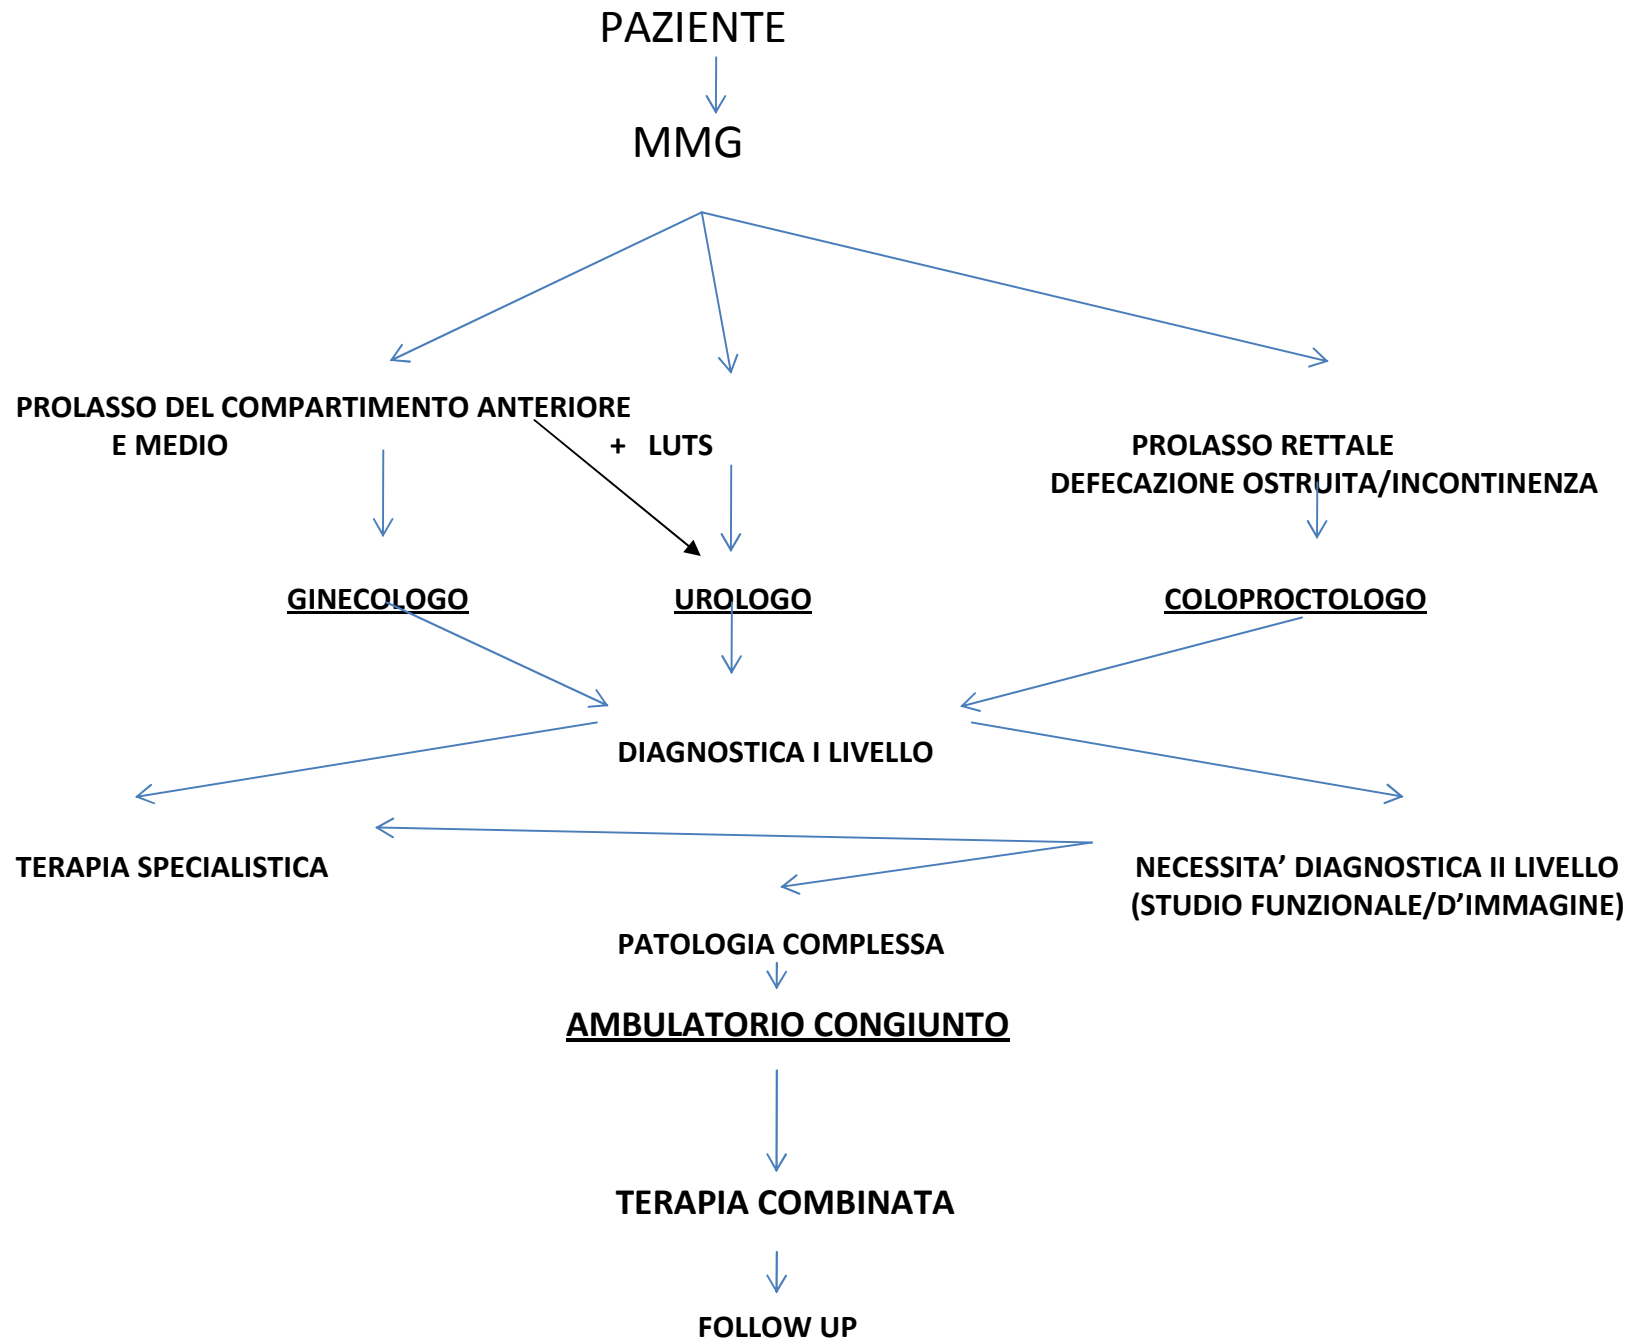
PAZIENTE

MMG

PROLASSO DEL COMPARTIMENTO ANTERIORE E MEDIO

+ LUTS

PROLASSO RETTALE
DEFECAZIONE OSTRUITA/INCONTINENZA

GINECOLOGO

UROLOGO

COLOPROCTOLOGO

DIAGNOSTICA I LIVELLO

TERAPIA SPECIALISTICA

NECESSITA' DIAGNOSTICA II LIVELLO
(STUDIO FUNZIONALE/D'IMMAGINE)

PATOLOGIA COMPLESSA

AMBULATORIO CONGIUNTO

TERAPIA COMBINATA

FOLLOW UP